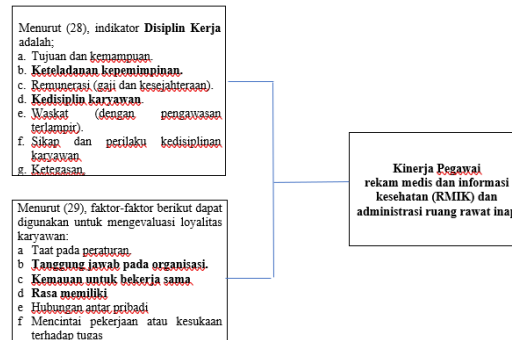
Menurut (28), indikator **Disiplin Kerja** adalah;

a. Tujuan dan kemampuan.
b. **Keteladanan kepemimpinan.**
c. Remunerasi (gaji dan kesejahteraan).
d. **Kedisiplin karyawan.**
e. Waskat (dengan pengawasan terlampir).
f. Sikap dan perilaku kedisiplinan karyawan.
g. Ketegasan.

Menurut (29), faktor-faktor berikut dapat digunakan untuk mengevaluasi loyalitas karyawan:

a Taat pada peraturan.
b **Tanggung jawab pada organisasi.**
c **Kemauan untuk bekerja sama.**
d **Rasa memiliki**
e Hubungan antar pribadi
f Mencintai pekerjaan atau kesukaan terhadap tugas

**Kinerja Pegawai rekam medis dan informasi kesehatan (RMIK) dan administrasi ruang rawat inap**